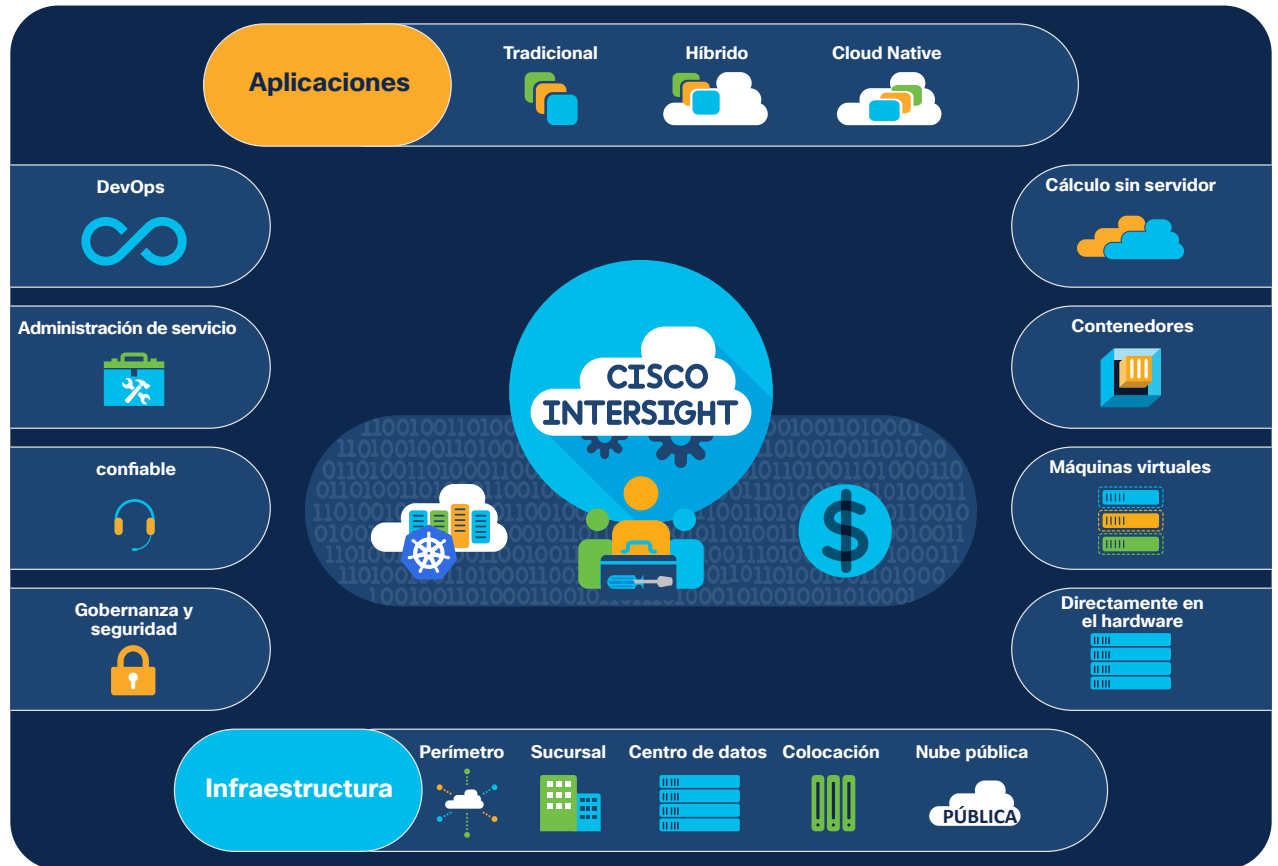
Aplicaciones

Tradicional

Híbrido

Cloud Native

DevOps

Administración de servicio

confiable

Gobernanza y seguridad

Cálculo sin servidor

Contenedores

Máquinas virtuales

Directamente en el hardware

CISCO INTERSIGHT

Infraestructura

Perímetro

Sucursal

Centro de datos

Colocación

Nube pública

PÚBLICA